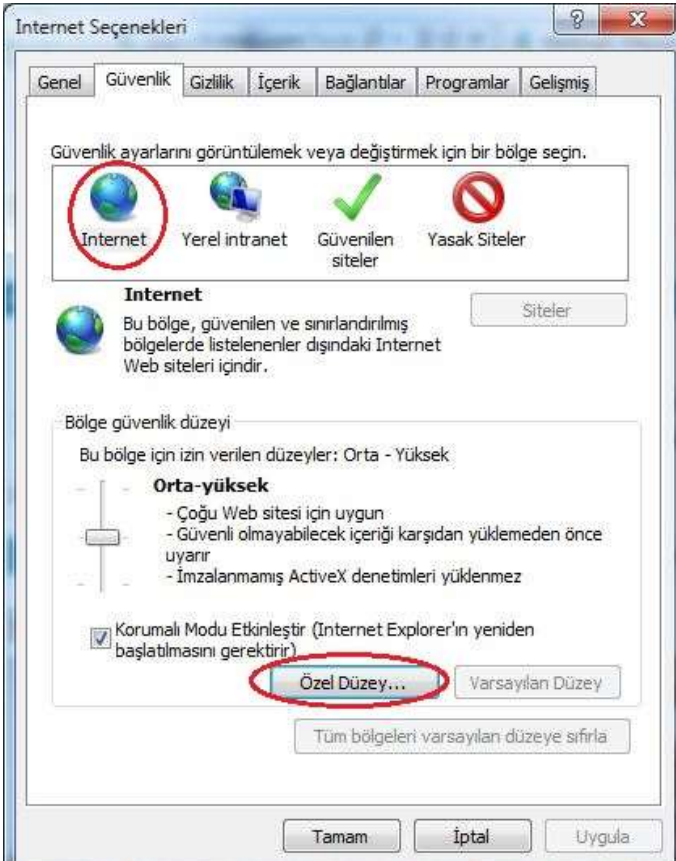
Internet Seçenekleri

?
X

Genel | Güvenlik | Gizlilik | İçerik | Bağlantılar | Programlar | Gelişmiş

Güvenlik ayarlarını görüntülemek veya değiştirmek için bir bölge seçin.

Internet
Yerel intranet
Güvenilen siteler
Yasak Siteler

Internet
Bu bölge, güvenilen ve sınırlandırılmış bölgelerde listelenenler dışındaki Internet Web siteleri içindir.

Siteler

Bölge güvenlik düzeyi
Bu bölge için izin verilen düzeyler: Orta - Yüksek

Orta-yüksek
- Çoğu Web sitesi için uygun
- Güvenli olmayabilecek içeriği karşıdan yüklemeden önce uyarır
- İmzalanmamış ActiveX denetimleri yüklenmez

Korumalı Modu Etkinleştir (Internet Explorer'ın yeniden başlatılmasını gerektirir)

Özel Düzey...
Varsayılan Düzey

Tüm bölgeleri varsayılan düzeye sıfırla

Tamam
İptal
Uygula